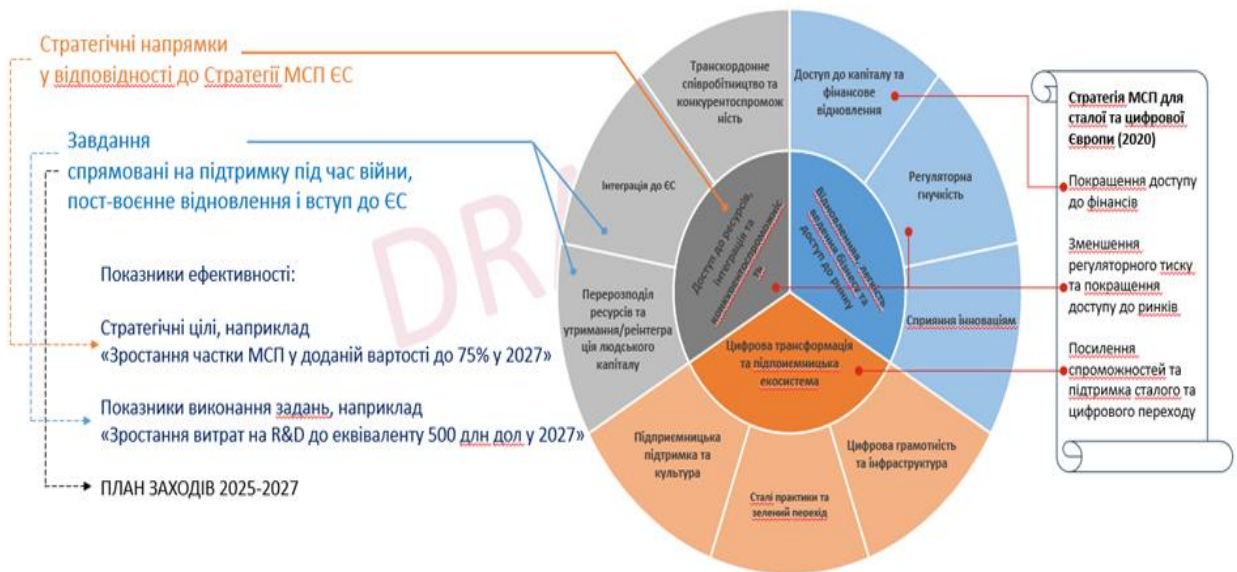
Стратегічні напрямки у відповідності до Стратегії МСП ЄС

Завдання спрямовані на підтримку під час війни, пост-воєнне відновлення і вступ до ЄС

Показники ефективності:

Стратегічні цілі, наприклад «Зростання частки МСП у доданій вартості до 75% у 2027»

Показники виконання задань, наприклад «Зростання витрат на R&D до еквіваленту 500 длн дол у 2027»

ПЛАН ЗАХОДІВ 2025-2027

DRA

Транскордонне співробітництво та конкурентоспроможність

Інтеграція до ЄС

Перерозподіл ресурсів та утримання/реінтеграція людського капіталу

Доступ до ресурсів, інтеграція та конкурентоспроможність

Доступ до капіталу та фінансове відновлення

Регуляторна гнучкість

Сприяння інноваціям

Відновлення, легкість ведення бізнесу та доступ до ринку

Цифрова трансформація та підприємницька екосистема

Підприємницька підтримка та культура

Сталі практики та зелений перехід

Цифрова грамотність та інфраструктура

Стратегія МСП для сталої та цифрової Європи (2020)

Покращення доступу до фінансів

Зменшення регуляторного тиску та покращення доступу до ринків

Посилення спроможностей та підтримка сталого та цифрового переходу